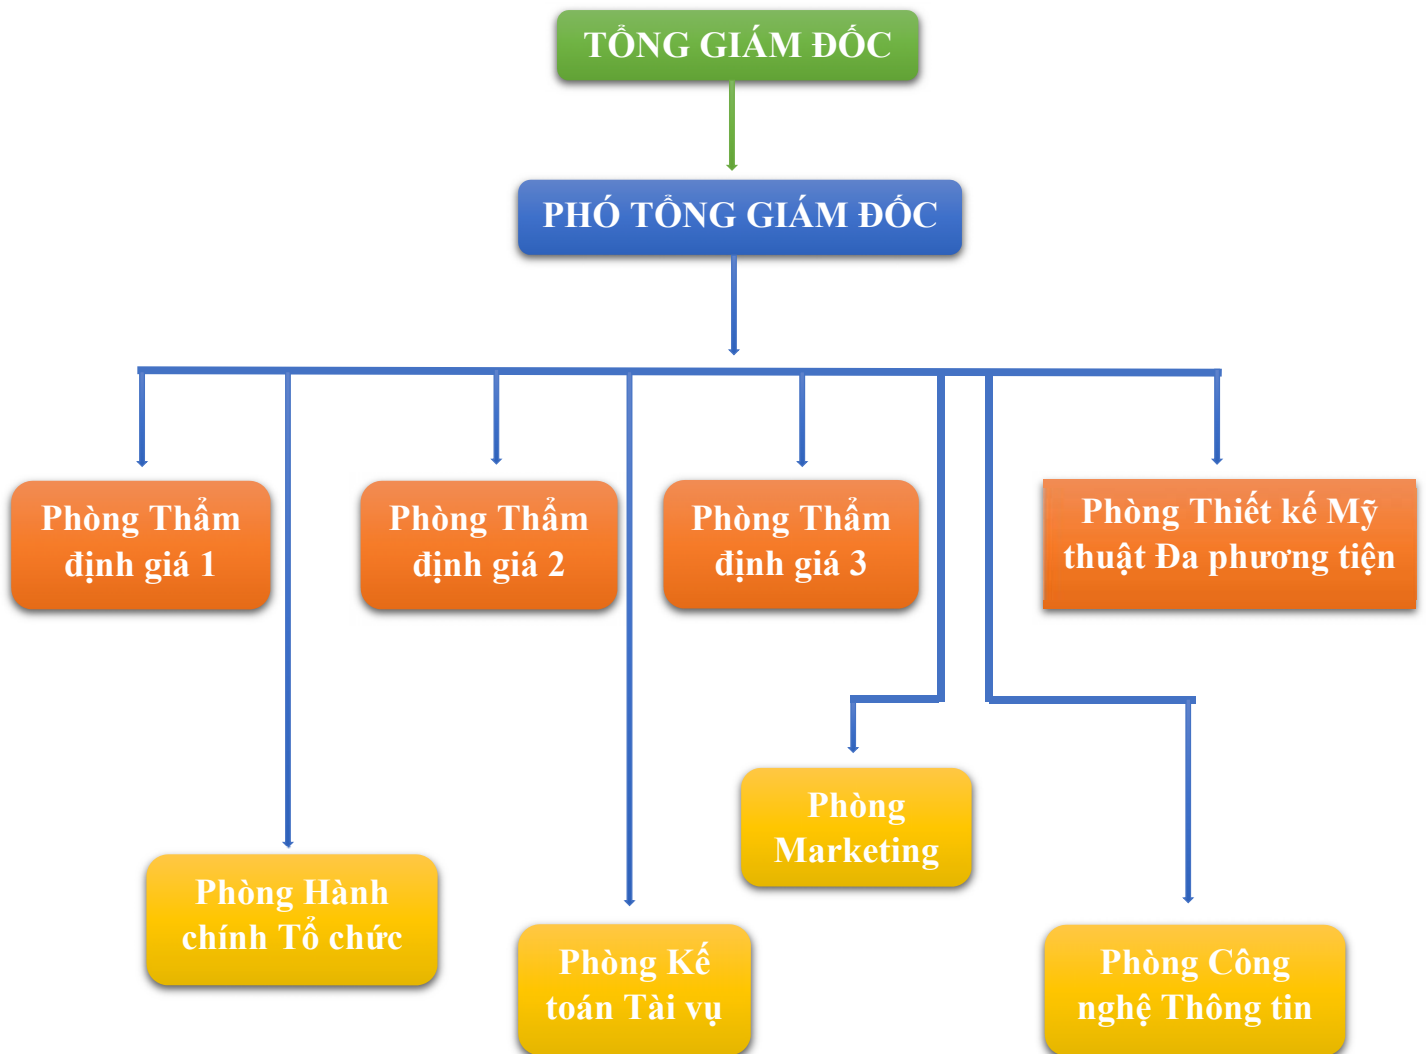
TỔNG GIÁM ĐỐC

PHÓ TỔNG GIÁM ĐỐC

Phòng Thẩm định giá 1

Phòng Thẩm định giá 2

Phòng Thẩm định giá 3

Phòng Thiết kế Mỹ thuật Đa phương tiện

Phòng Marketing

Phòng Hành chính Tổ chức

Phòng Kế toán Tài vụ

Phòng Công nghệ Thông tin